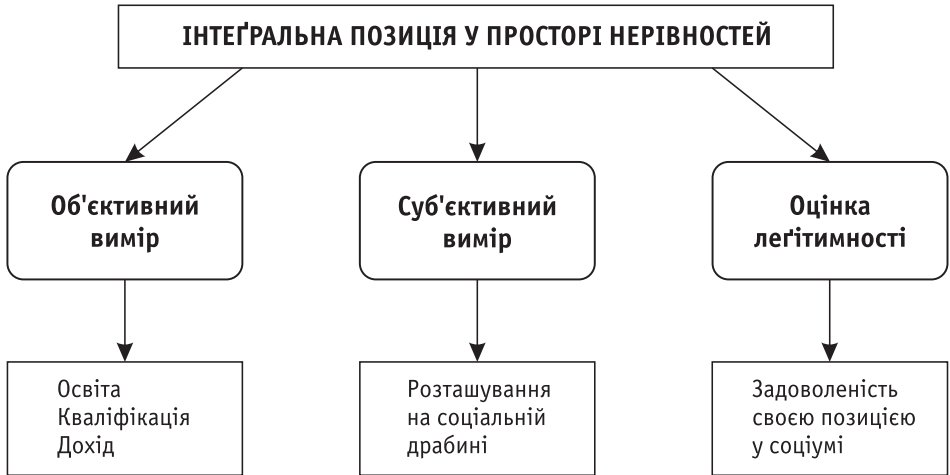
ІНТЕҐРАЛЬНА ПОЗИЦІЯ У ПРОСТОРІ НЕРІВНОСТЕЙ

Об'єктивний вимір

Суб'єктивний вимір

Оцінка леґітимності

Освіта
Кваліфікація
Дохід

Розташування на соціальній драбині

Задоволеність своєю позицією у соціумі